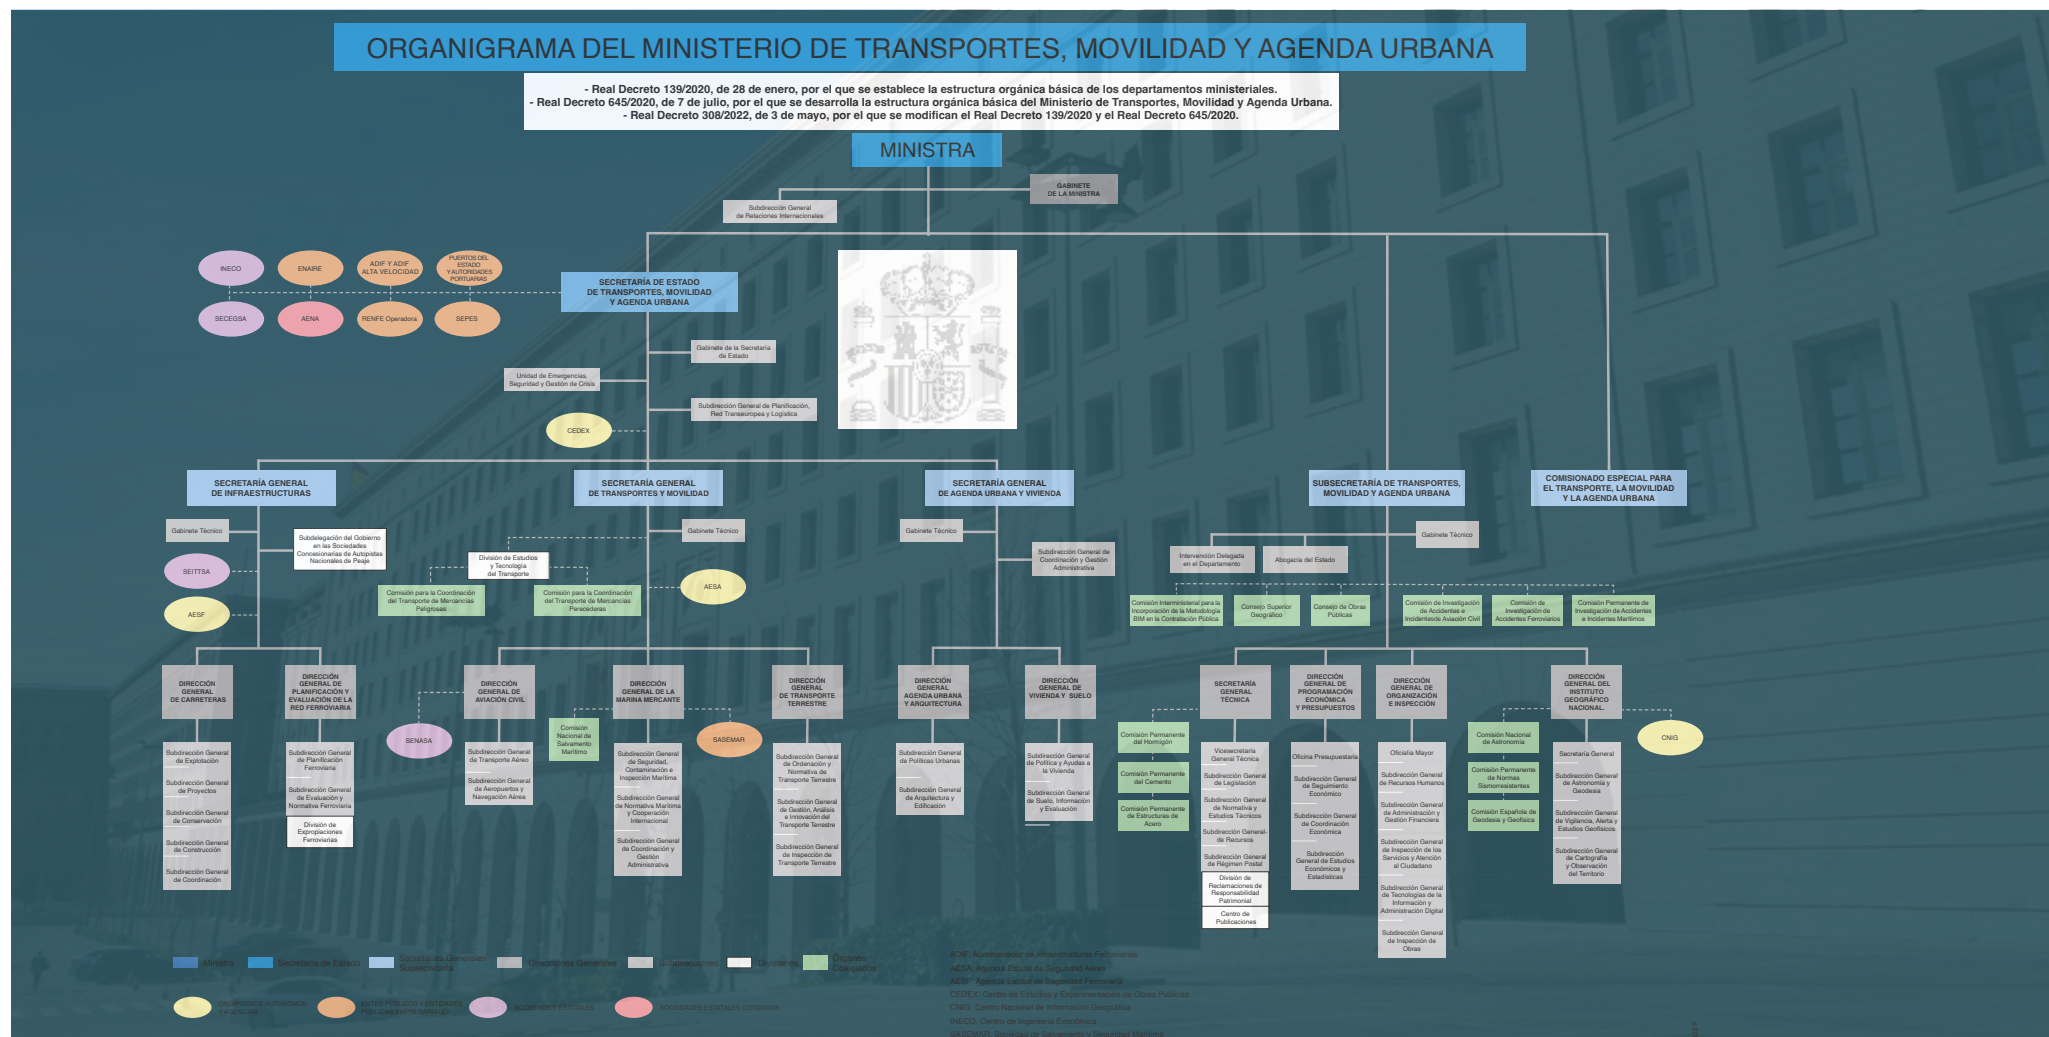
ORGANIGRAMA DEL MINISTERIO DE TRANSPORTES, MOVILIDAD Y AGENDA URBANA

- Real Decreto 139/2020, de 28 de enero, por el que se establece la estructura orgánica básica de los departamentos ministeriales.
- Real Decreto 645/2020, de 7 de julio, por el que se desarrolla la estructura orgánica básica del Ministerio de Transportes, Movilidad y Agenda Urbana.
- Real Decreto 308/2022, de 3 de mayo, por el que se modifican el Real Decreto 139/2020 y el Real Decreto 645/2020.

MINISTRA

GABINETE DE LA MINISTRA

Subdirección General de Relaciones Internacionales

INECO
ENAIRE
ADIF Y ADIF ALTA VELOCIDAD
PUERTOS DEL ESTADO Y AUTORIDADES PORTUARIAS
SECEGSA
AENA
RENFE Operadora
SEPES

SECRETARÍA DE ESTADO DE TRANSPORTES, MOVILIDAD Y AGENDA URBANA

Gabinete de la Secretaría de Estado
Unidad de Emergencias, Seguridad y Gestión de Crisis
Subdirección General de Planificación, Red Transeuropea y Logística
CEDEX

SECRETARÍA GENERAL DE INFRAESTRUCTURAS
Gabinete Técnico
Subdelegación del Gobierno en las Sociedades Concesionarias de Autopistas Nacionales de Peaje
SEITTSA
AESF

SECRETARÍA GENERAL DE TRANSPORTES Y MOVILIDAD
Gabinete Técnico
División de Estudios y Tecnología del Transporte
Comisión para la Coordinación del Transporte de Mercancías Peligrosas
Comisión para la Coordinación del Transporte de Mercancías Perecederas
AESA

SECRETARÍA GENERAL DE AGENDA URBANA Y VIVIENDA
Gabinete Técnico
Subdirección General de Coordinación y Gestión Administrativa

SUBSECRETARÍA DE TRANSPORTES, MOVILIDAD Y AGENDA URBANA
Gabinete Técnico
Intervención Delegada en el Departamento
Abogacía del Estado
Comisión Interministerial para la Incorporación de la Metodología BIM en la Contratación Pública
Consejo Superior Geográfico
Consejo de Obras Públicas
Comisión de Investigación de Accidentes e Incidentesde Aviación Civil
Comisión de Investigación de Accidentes Ferroviarios
Comisión Permanente de Investigación de Accidentes e Incidentes Marítimos

COMISIONADO ESPECIAL PARA EL TRANSPORTE, LA MOVILIDAD Y LA AGENDA URBANA

DIRECCIÓN GENERAL DE CARRETERAS
Subdirección General de Explotación
Subdirección General de Proyectos
Subdirección General de Conservación
Subdirección General de Construcción
Subdirección General de Coordinación

DIRECCIÓN GENERAL DE PLANIFICACIÓN Y EVALUACIÓN DE LA RED FERROVIARIA
Subdirección General de Planificación Ferroviaria
Subdirección General de Evaluación y Normativa Ferroviaria
División de Expropiaciones Ferroviarias

SENASA

DIRECCIÓN GENERAL DE AVIACIÓN CIVIL
Subdirección General de Transporte Aéreo
Subdirección General de Aeropuertos y Navegación Aérea

Comisión Nacional de Salvamento Marítimo

DIRECCIÓN GENERAL DE LA MARINA MERCANTE
Subdirección General de Seguridad, Contaminación e Inspección Marítima
Subdirección General de Normativa Marítima y Cooperación Internacional
Subdirección General de Coordinación y Gestión Administrativa

SASEMAR

DIRECCIÓN GENERAL DE TRANSPORTE TERRESTRE
Subdirección General de Ordenación y Normativa de Transporte Terrestre
Subdirección General de Gestión, Análisis e Innovación del Transporte Terrestre
Subdirección General de Inspección de Transporte Terrestre

DIRECCIÓN GENERAL AGENDA URBANA Y ARQUITECTURA
Subdirección General de Políticas Urbanas
Subdirección General de Arquitectura y Edificación

DIRECCIÓN GENERAL DE VIVIENDA Y SUELO
Subdirección General de Política y Ayudas a la Vivienda
Subdirección General de Suelo, Información y Evaluación

Comisión Permanente del Hormigón
Comisión Permanente del Cemento
Comisión Permanente de Estructuras de Acero

SECRETARÍA GENERAL TÉCNICA
Vicesecretaría General Técnica
Subdirección General de Legislación
Subdirección General de Normativa y Estudios Técnicos
Subdirección General de Recursos
Subdirección General de Régimen Postal
División de Reclamaciones de Responsabilidad Patrimonial
Centro de Publicaciones

DIRECCIÓN GENERAL DE PROGRAMACIÓN ECONÓMICA Y PRESUPUESTOS
Oficina Presupuestaria
Subdirección General de Seguimiento Económico
Subdirección General de Coordinación Económica
Subdirección General de Estudios Económicos y Estadísticas

DIRECCIÓN GENERAL DE ORGANIZACIÓN E INSPECCIÓN
Oficialía Mayor
Subdirección General de Recursos Humanos
Subdirección General de Administración y Gestión Financiera
Subdirección General de Inspección de los Servicios y Atención al Ciudadano
Subdirección General de Tecnologías de la Información y Administración Digital
Subdirección General de Inspección de Obras

Comisión Nacional de Astronomía
Comisión Permanente de Normas Sismorresistentes
Comisión Española de Geodesia y Geofísica

DIRECCIÓN GENERAL DEL INSTITUTO GEOGRÁFICO NACIONAL
Secretaría General
Subdirección General de Astronomía y Geodesia
Subdirección General de Vigilancia, Alerta y Estudios Geofísicos
Subdirección General de Cartografía y Observación del Territorio

CNIG

Ministra
Secretaría de Estado
Secretarías Generales Subsecretaría
Direcciones Generales
Subdirecciones
Divisiones
Órganos Colegiados
ORGANISMOS AUTÓNOMOS AGENCIAS
ENTES PÚBLICOS / ENTIDADES PÚBLICAS EMPRESARIALES
SOCIEDADES ESTATALES
SOCIEDADES ESTATALES COTIZADAS

ADIF: Administrador de Infraestructuras Ferroviarias
AESA: Agencia Estatal de Seguridad Aérea
AESF: Agencia Estatal de Seguridad Ferroviaria
CEDEX: Centro de Estudios y Experimentación de Obras Públicas
CNIG: Centro Nacional de Información Geográfica
INECO: Centro de Ingeniería Económica
SASEMAR: Sociedad de Salvamento y Seguridad Marítima